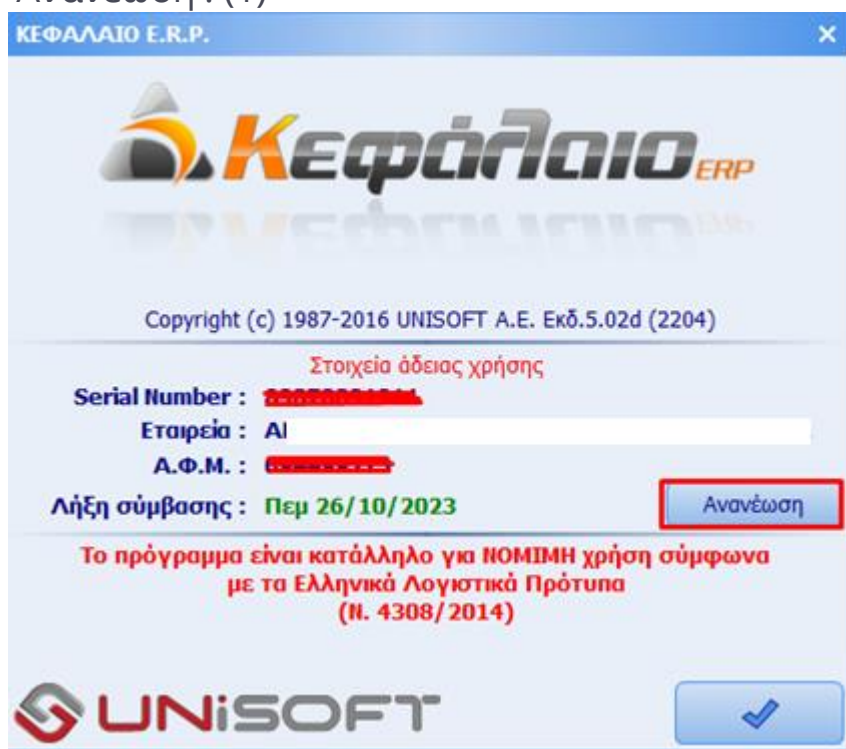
Ανανέωση (1)

ΚΕΦΑΛΑΙΟ E.R.P.

×

Κεφάλαιο ERP

Copyright (c) 1987-2016 UNISOFT A.E. Εκδ.5.02d (2204)

Στοιχεία άδειας χρήσης

Serial Number : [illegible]

Εταιρεία : Al

Α.Φ.Μ. : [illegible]

Λήξη σύμβασης : Πεμ 26/10/2023

Ανανέωση

Το πρόγραμμα είναι κατάλληλο για ΝΟΜΙΜΗ χρήση σύμφωνα με τα Ελληνικά Λογιστικά Πρότυπα (Ν. 4308/2014)

UNiSOFT